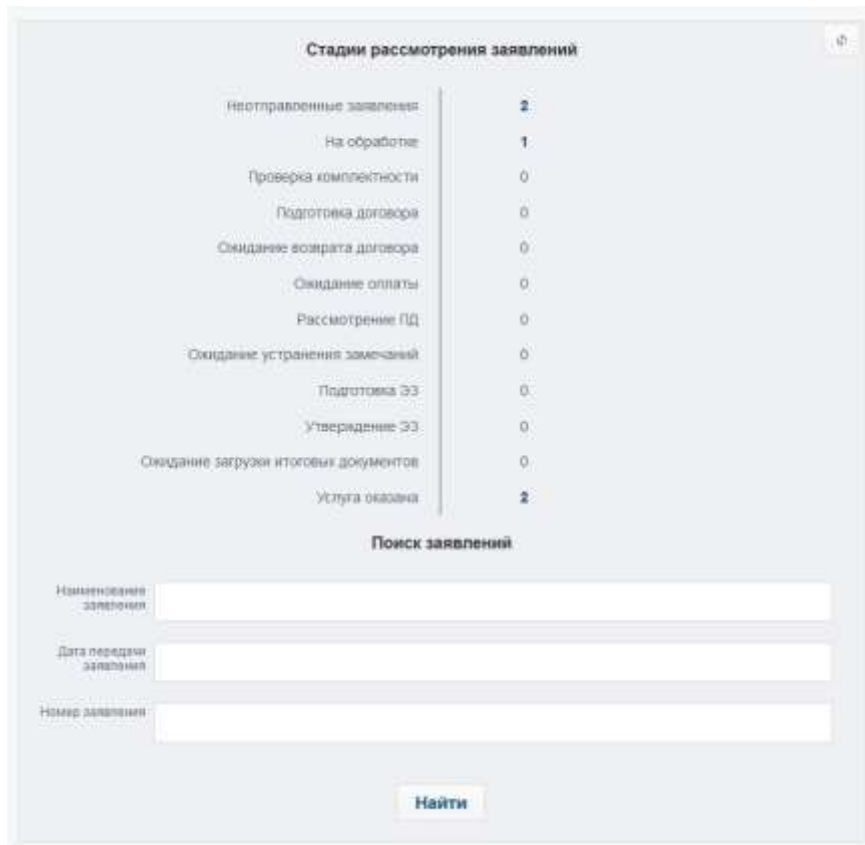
Стадии рассмотрения заявлений

| | |
|---|---|
| Неотправленные заявления | 2 |
| На обработке | 1 |
| Проверка комплектности | 0 |
| Подготовка договора | 0 |
| Ожидание возврата договора | 0 |
| Ожидание оплаты | 0 |
| Рассмотрение ПД | 0 |
| Ожидание устранения замечаний | 0 |
| Подготовка ЭЗ | 0 |
| Утверждение ЭЗ | 0 |
| Ожидание загрузки итоговых документов | 0 |
| Услуга оказана | 2 |

Поиск заявлений

Наименование заявления

Дата передачи заявления

Номер заявления

Найти